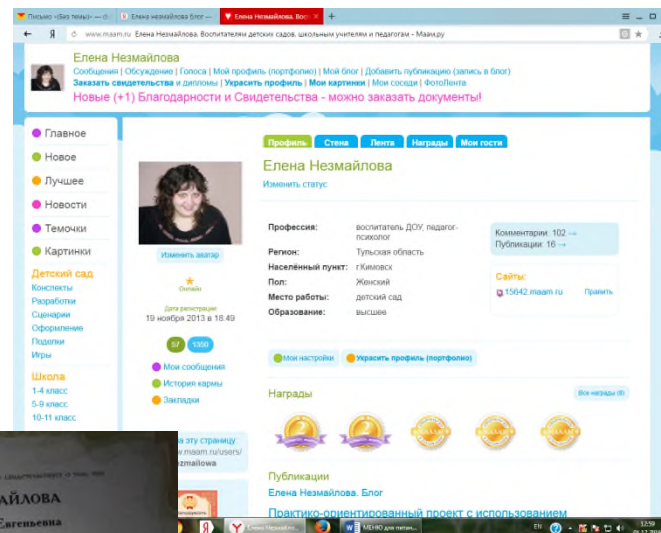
Письмо «Без темы» — ю | Елена Незмайлова блог — | Елена Незмайлова. Вос ×

www.maam.ru Елена Незмайлова. Воспитателям детских садов, школьным учителям и педагогам - Маам.ру

Елена Незмайлова
Сообщения | Обсуждение | Голоса | Мой профиль (портфолио) | Мой блог | Добавить публикацию (запись в блог)
Заказать свидетельства и дипломы | Украсить профиль | Мои картинки | Мои соседи | ФотоЛента
Новые (+1) Благодарности и Свидетельства - можно заказать документы!

Главное
Новое
Лучшее
Новости
Темочки
Картинки

Детский сад
Конспекты
Разработки
Сценарии
Оформление
Поделки
Игры

Школа
1-4 класс
5-9 класс
10-11 класс

Изменить аватар
Онлайн
Дата регистрации:
19 ноября 2013 в 18:49
57 1350
Мои сообщения
История кармы
Закладки

эту страницу
www.maam.ru/users/
zmailowa

Профиль | Стена | Лента | Награды | Мои гости

Елена Незмайлова
Изменить статус

| | |
|---|---|
| Профессия: | воспитатель ДОУ, педагог-психолог |
| Регион: | Тульская область |
| Населённый пункт: | г.Кимовск |
| Пол: | Женский |
| Место работы: | детский сад |
| Образование: | высшее |

Комментарии: 102 →
Публикации: 16 →

Сайты:
15642.maam.ru Править

Мои настройки | Украсить профиль (портфолио)

Награды
Все награды (8)

Публикации
Елена Незмайлова. Блог
Практико-ориентированный проект с использованием

АЙЛОВА
Евгеньевна

Я | Елена Незмайл... | МЕНЮ для питан...
EN 12:59